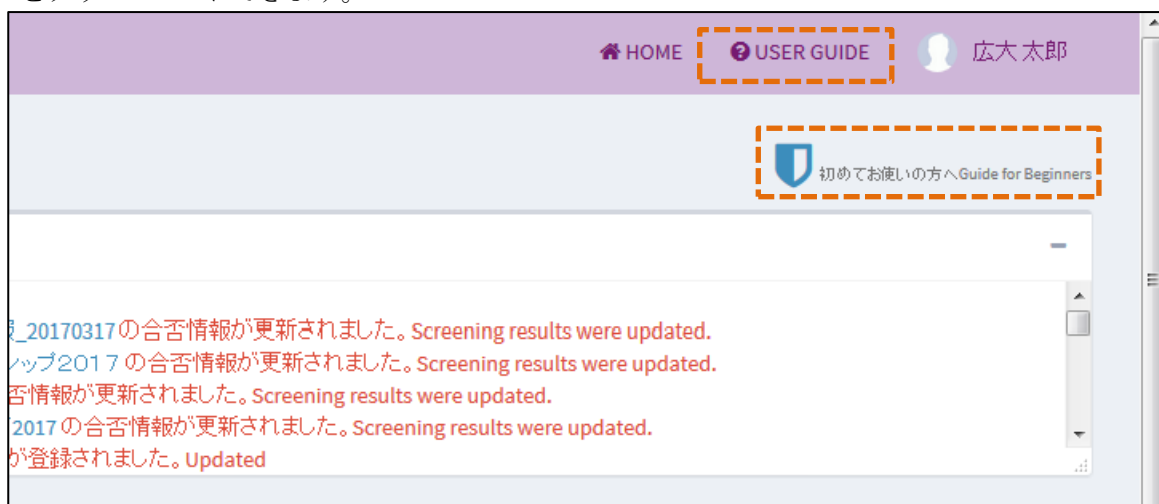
HOME USER GUIDE 広大 太郎

初めてお使いの方へGuide for Beginners

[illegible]_20170317の合否情報が更新されました。Screening results were updated.
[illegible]ップ2017 の合否情報が更新されました。Screening results were updated.
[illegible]否情報が更新されました。Screening results were updated.
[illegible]2017 の合否情報が更新されました。Screening results were updated.
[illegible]が登録されました。Updated